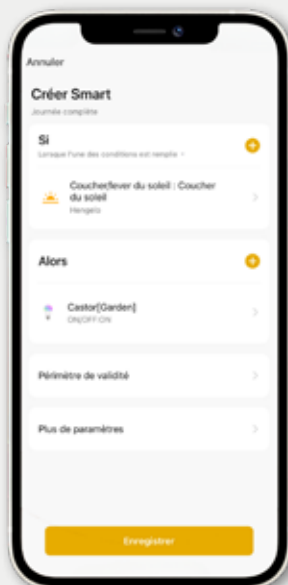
Annuler

Créer Smart

Journée complète

Si

Lorsque l'une des conditions est remplie

Coucher/lever du soleil : Coucher du soleil

Hengelo

Alors

Castor[Garden]

ON/OFF:ON

Périmètre de validité

Plus de paramètres

Enregistrer